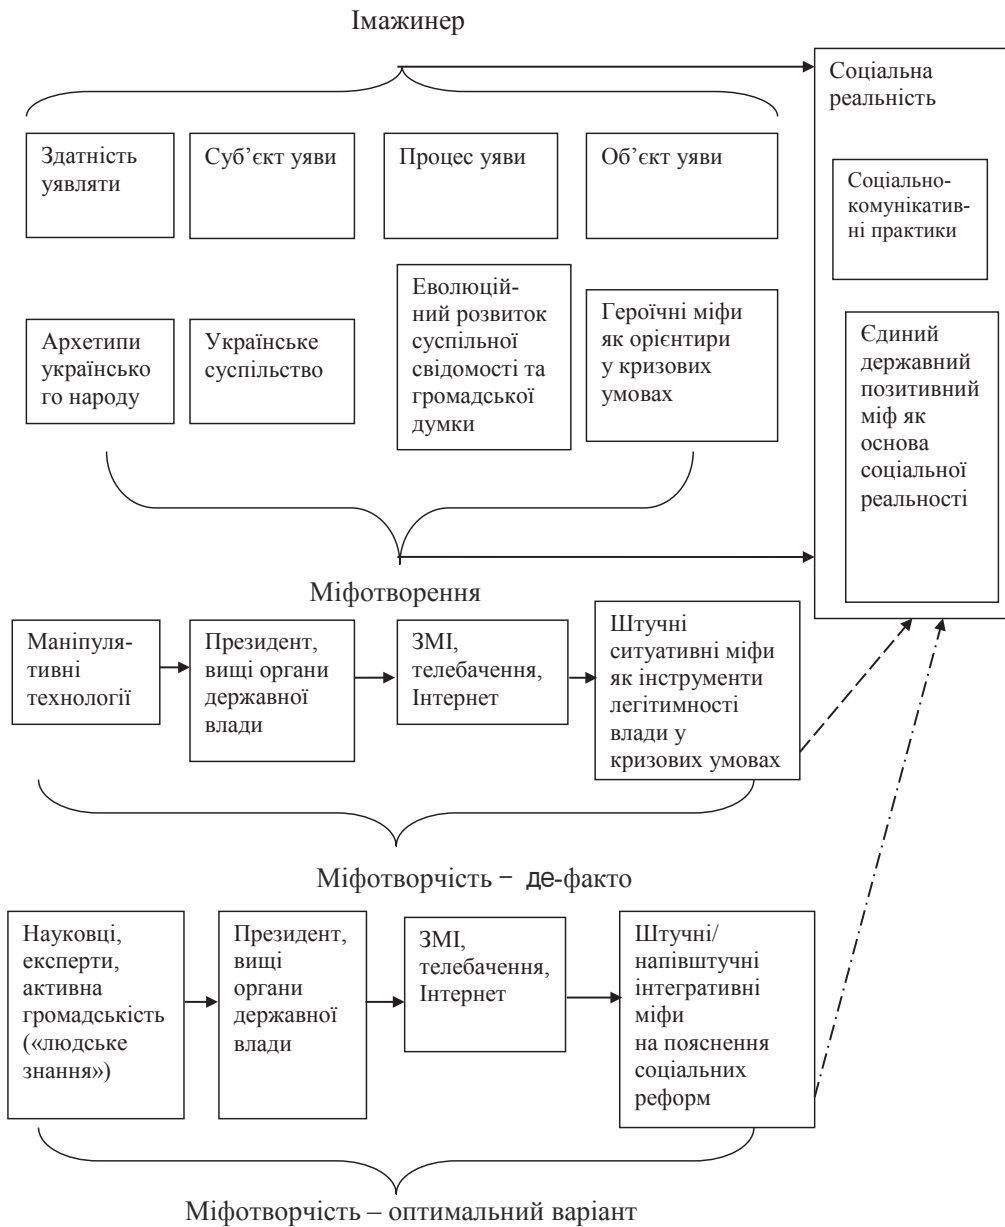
Імажинер

Соціальна реальність

Здатність уявляти

Суб'єкт уяви

Процес уяви

Об'єкт уяви

Соціально-комунікативні практики

Архетипи українського народу

Українське суспільство

Еволюційний розвиток суспільної свідомості та громадської думки

Героїчні міфи як орієнтири у кризових умовах

Єдиний державний позитивний міф як основа соціальної реальності

Міфотворення

Маніпулятивні технології

Президент, вищі органи державної влади

ЗМІ, телебачення, Інтернет

Штучні ситуативні міфи як інструменти легітимності влади у кризових умовах

Міфотворчість – де-факто

Науковці, експерти, активна громадськість («людське знання»)

Президент, вищі органи державної влади

ЗМІ, телебачення, Інтернет

Штучні/напівштучні інтегративні міфи на пояснення соціальних реформ

Міфотворчість – оптимальний варіант